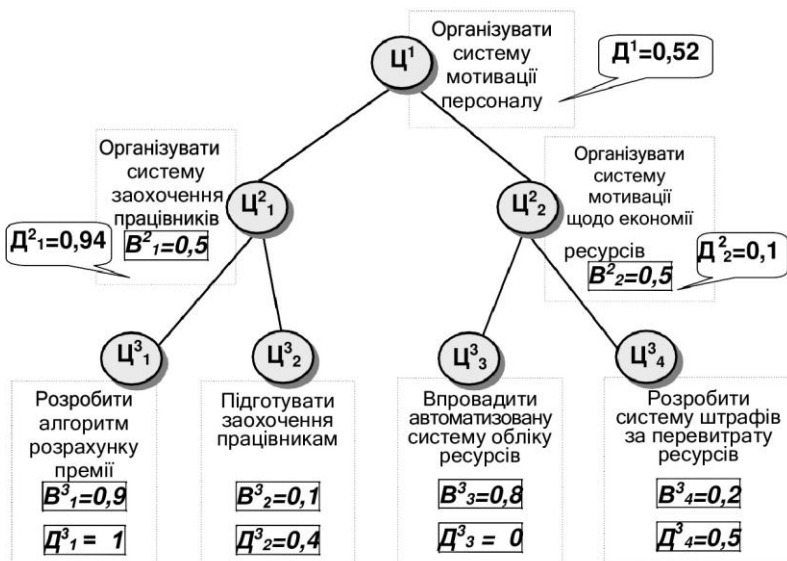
Організувати системумотивації персоналу

$Ц^1$

$Д^1$=0,52

Організувати систему заохочення працівників

$Ц^2_1$

$Д^2_1$=0,94

$В^2_1$=0,5

Організувати систему мотивації щодо економії ресурсів

$Ц^2_2$

$В^2_2$=0,5

$Д^2_2$=0,1

$Ц^3_1$

$Ц^3_2$

$Ц^3_3$

$Ц^3_4$

Розробити алгоритм розрахунку премії

$В^3_1$=0,9

$Д^3_1$ = 1

Підготувати заохочення працівникам

$В^3_2$=0,1

$Д^3_2$=0,4

Впровадити автоматизовану систему обліку ресурсів

$В^3_3$=0,8

$Д^3_3$ = 0

Розробити систему штрафів за перевитрату ресурсів

$В^3_4$=0,2

$Д^3_4$=0,5